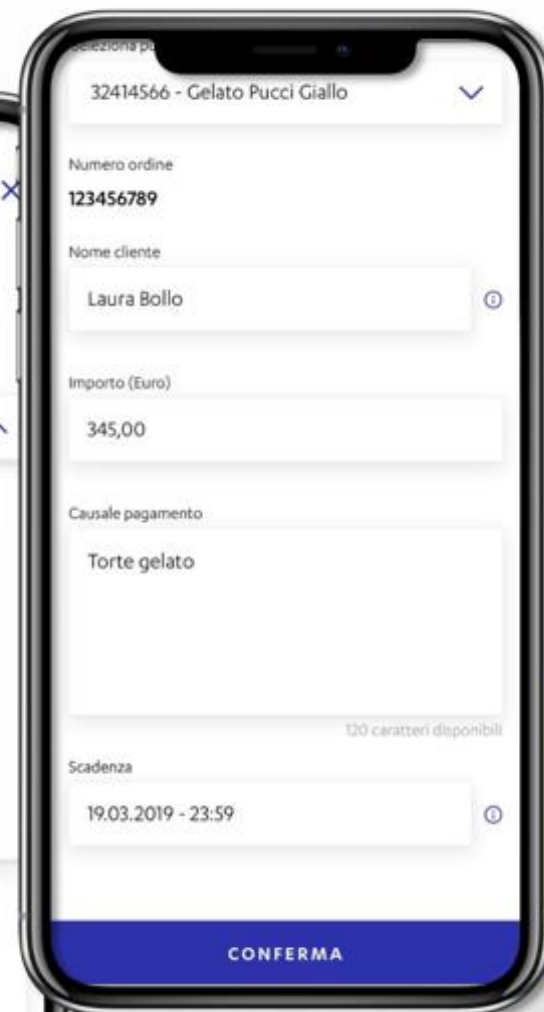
Seleziona p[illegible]

32414566 - Gelato Pucci Giallo

Numero ordine
123456789

Nome cliente
Laura Bollo

Importo (Euro)
345,00

Causale pagamento
Torte gelato

120 caratteri disponibili

Scadenza
19.03.2019 - 23:59

CONFERMA